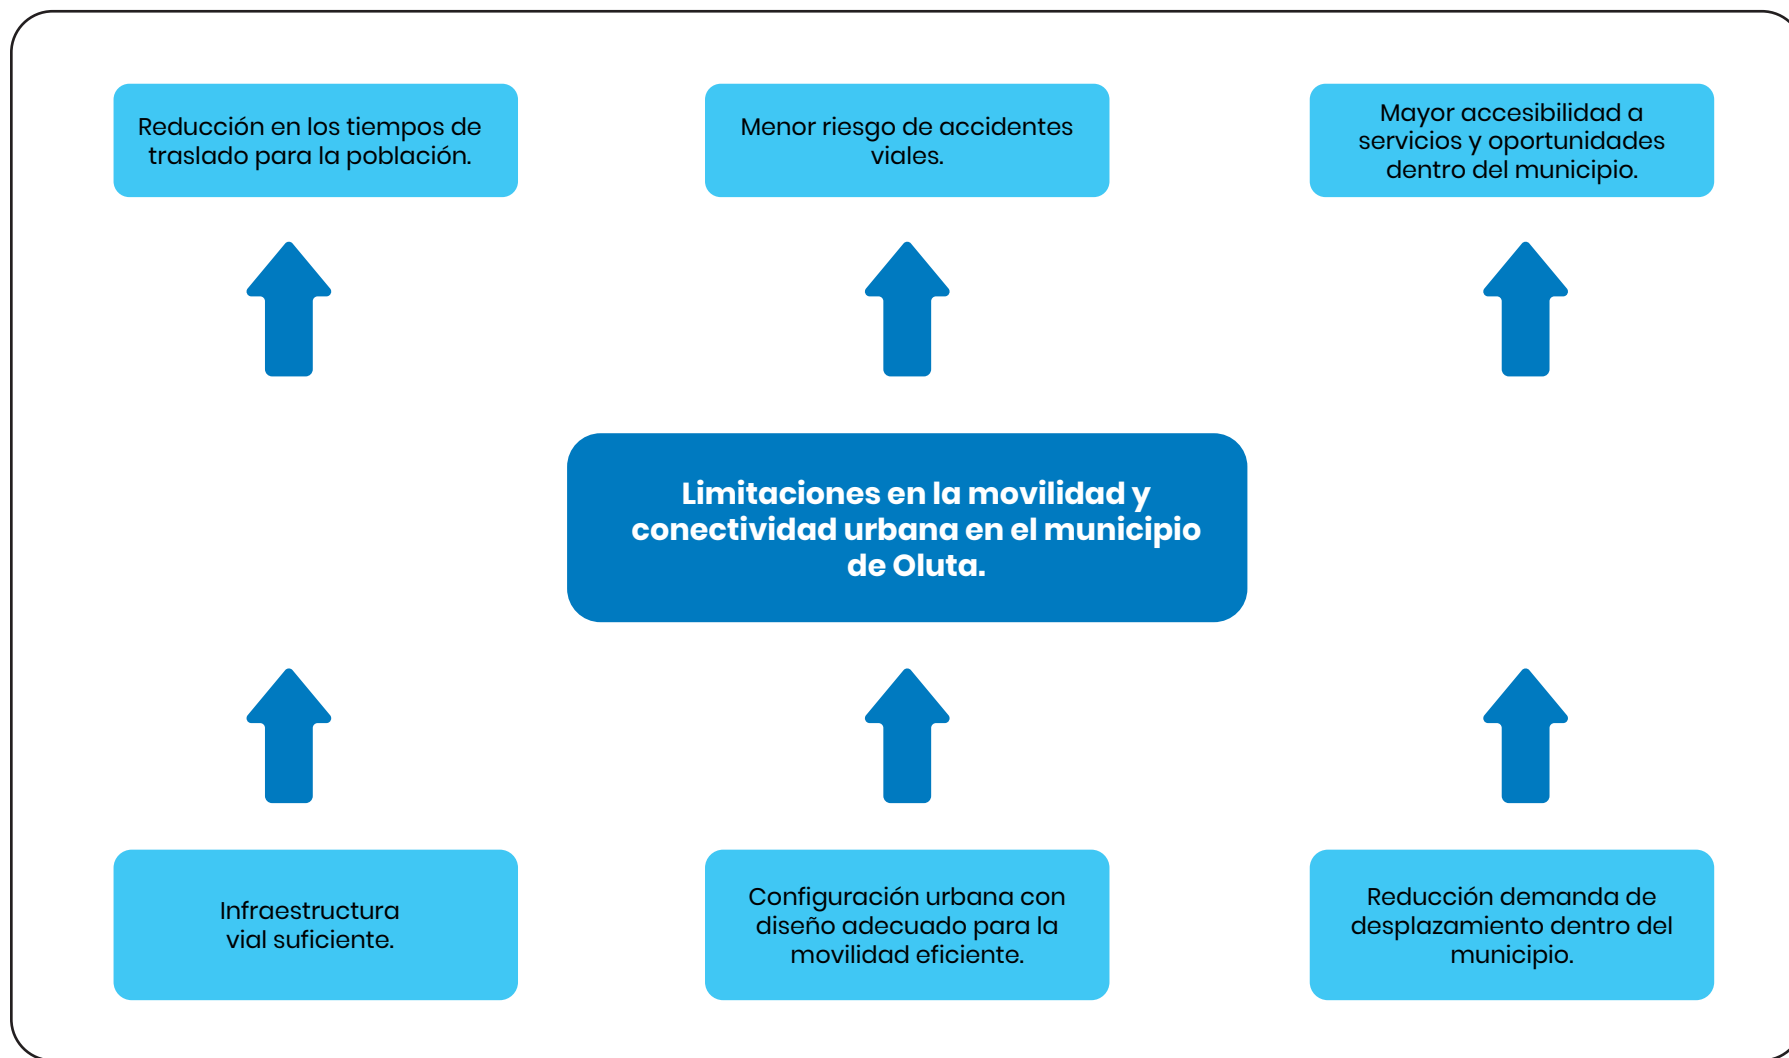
Reducción en los tiempos de traslado para la población.

Menor riesgo de accidentes viales.

Mayor accesibilidad a servicios y oportunidades dentro del municipio.

Limitaciones en la movilidad y conectividad urbana en el municipio de Oluta.

Infraestructura vial suficiente.

Configuración urbana con diseño adecuado para la movilidad eficiente.

Reducción demanda de desplazamiento dentro del municipio.